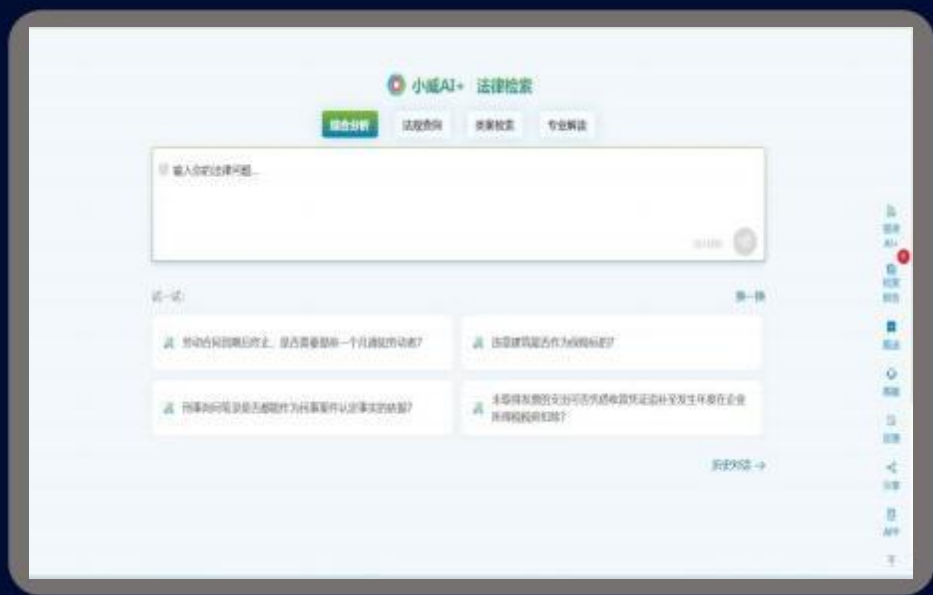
小威AI+ 法律检索

综合分析 法规查询 类案检索 专业解读

输入你的法律问题...

试一试: 换一换

劳动合同到期后终止，是否需要额外一个月通知劳动者?

违章建筑能否作为商品买卖?

刑事判决可否作为民事案件认定事实的依据?

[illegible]

历史对话 →

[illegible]

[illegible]

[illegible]

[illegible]

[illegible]

分享

APP